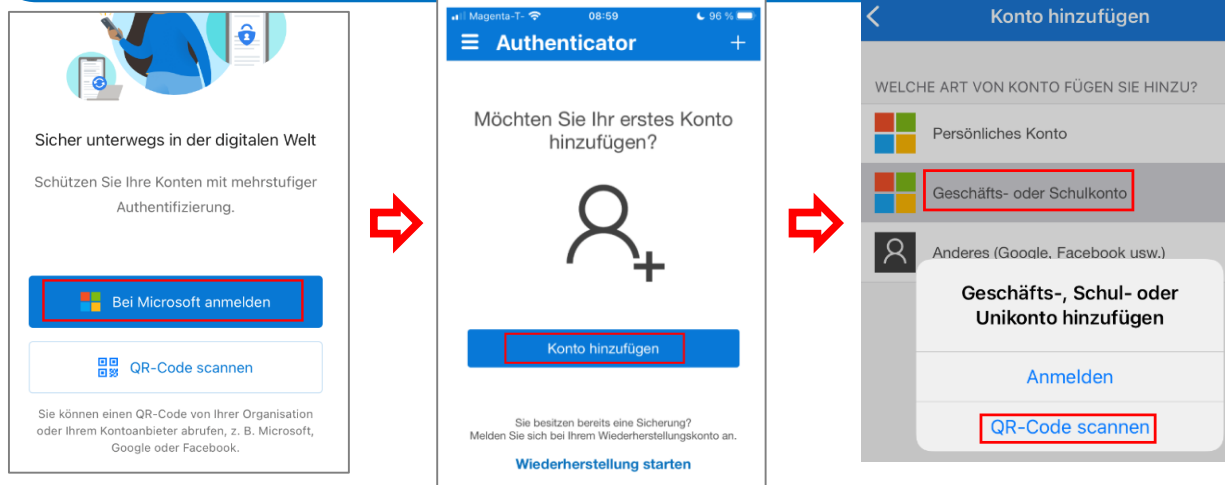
Sicher unterwegs in der digitalen Welt

Schützen Sie Ihre Konten mit mehrstufiger Authentifizierung.

Bei Microsoft anmelden

QR-Code scannen

Sie können einen QR-Code von Ihrer Organisation oder Ihrem Kontoanbieter abrufen, z. B. Microsoft, Google oder Facebook.

Magenta-T- 08:59 96 %

Authenticator +

Möchten Sie Ihr erstes Konto hinzufügen?

Konto hinzufügen

Sie besitzen bereits eine Sicherung? Melden Sie sich bei Ihrem Wiederherstellungskonto an.

Wiederherstellung starten

Konto hinzufügen

WELCHE ART VON KONTO FÜGEN SIE HINZU?

Persönliches Konto

Geschäfts- oder Schulkonto

Anderes (Google, Facebook usw.)

Geschäfts-, Schul- oder Unikonto hinzufügen

Anmelden

QR-Code scannen